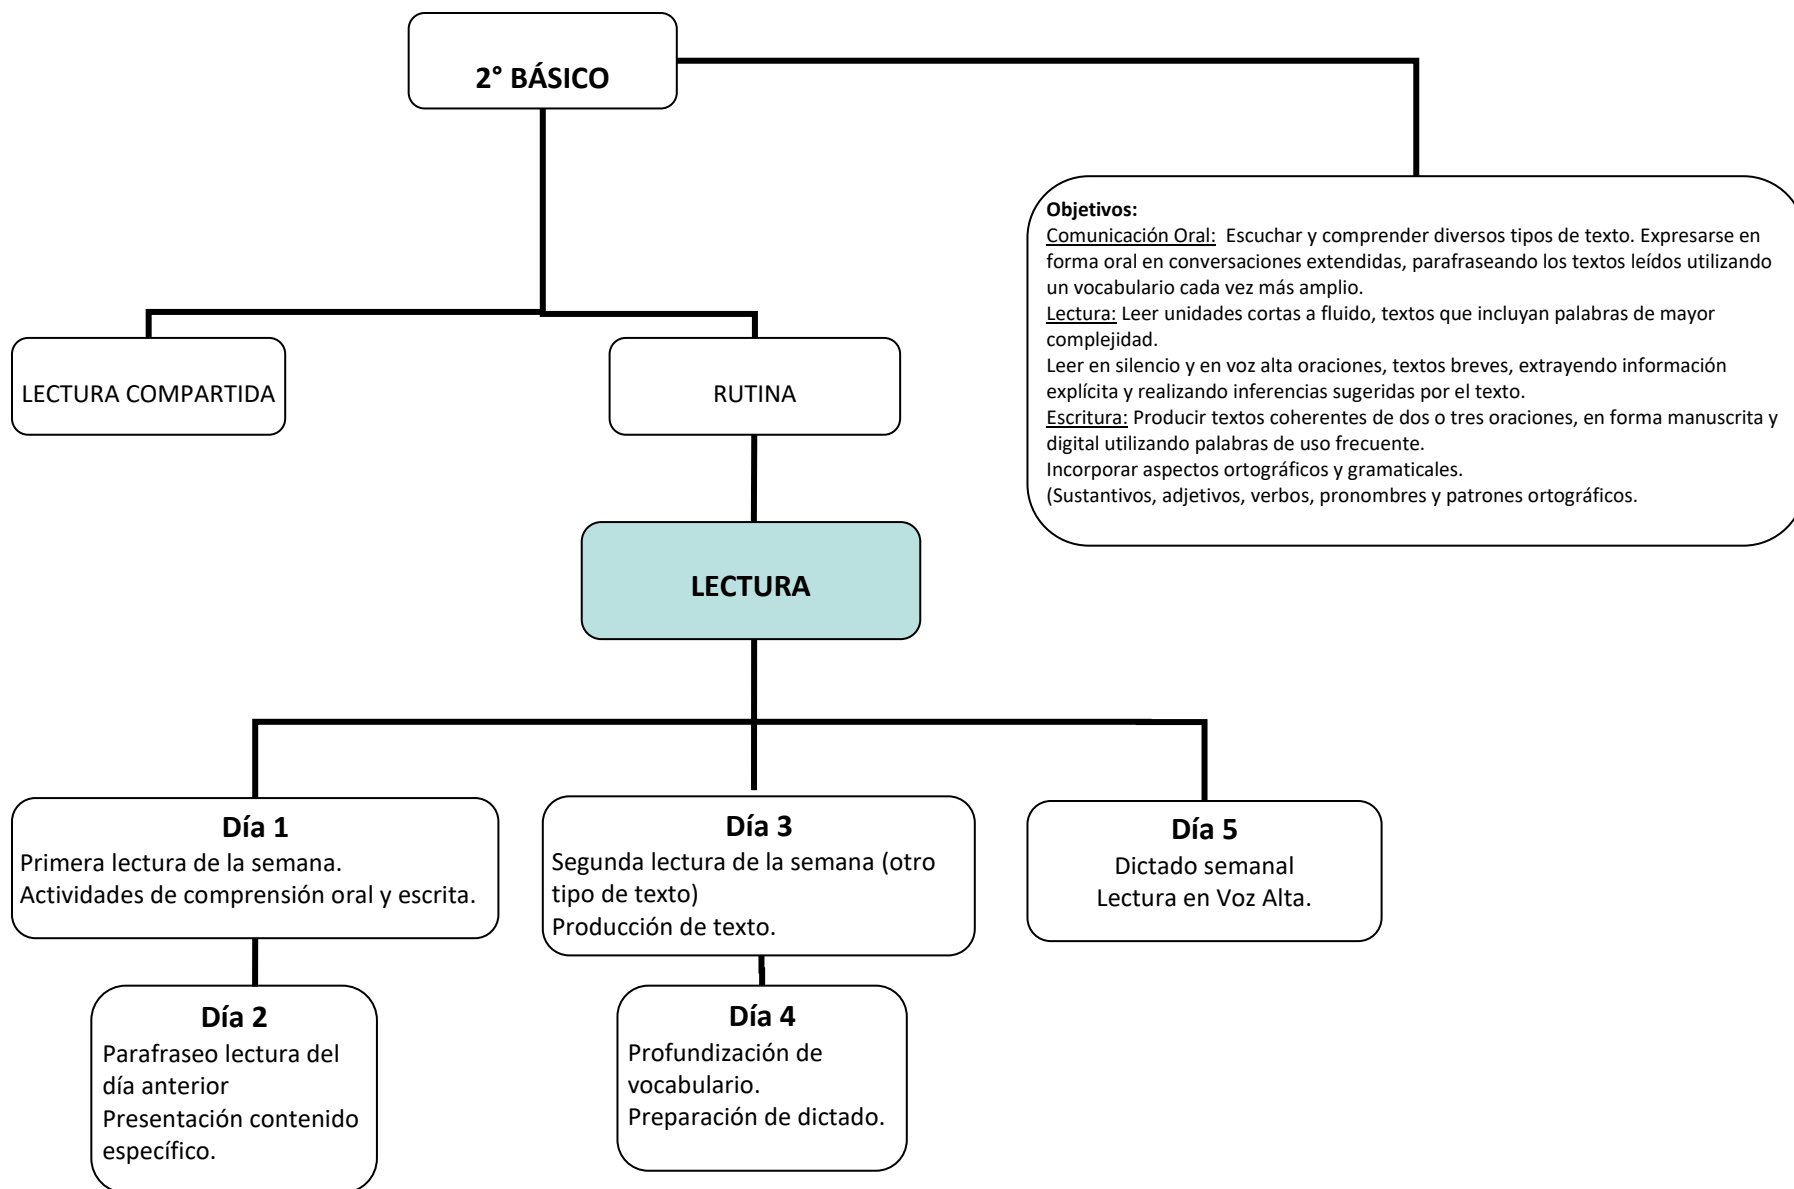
2° BÁSICO

Objetivos:
Comunicación Oral: Escuchar y comprender diversos tipos de texto. Expresarse en forma oral en conversaciones extendidas, parafraseando los textos leídos utilizando un vocabulario cada vez más amplio.
Lectura: Leer unidades cortas a fluido, textos que incluyan palabras de mayor complejidad.
Leer en silencio y en voz alta oraciones, textos breves, extrayendo información explícita y realizando inferencias sugeridas por el texto.
Escritura: Producir textos coherentes de dos o tres oraciones, en forma manuscrita y digital utilizando palabras de uso frecuente.
Incorporar aspectos ortográficos y gramaticales.
(Sustantivos, adjetivos, verbos, pronombres y patrones ortográficos.

LECTURA COMPARTIDA

RUTINA

LECTURA

Día 1
Primera lectura de la semana.
Actividades de comprensión oral y escrita.

Día 2
Parafraseo lectura del día anterior
Presentación contenido específico.

Día 3
Segunda lectura de la semana (otro tipo de texto)
Producción de texto.

Día 4
Profundización de vocabulario.
Preparación de dictado.

Día 5
Dictado semanal
Lectura en Voz Alta.